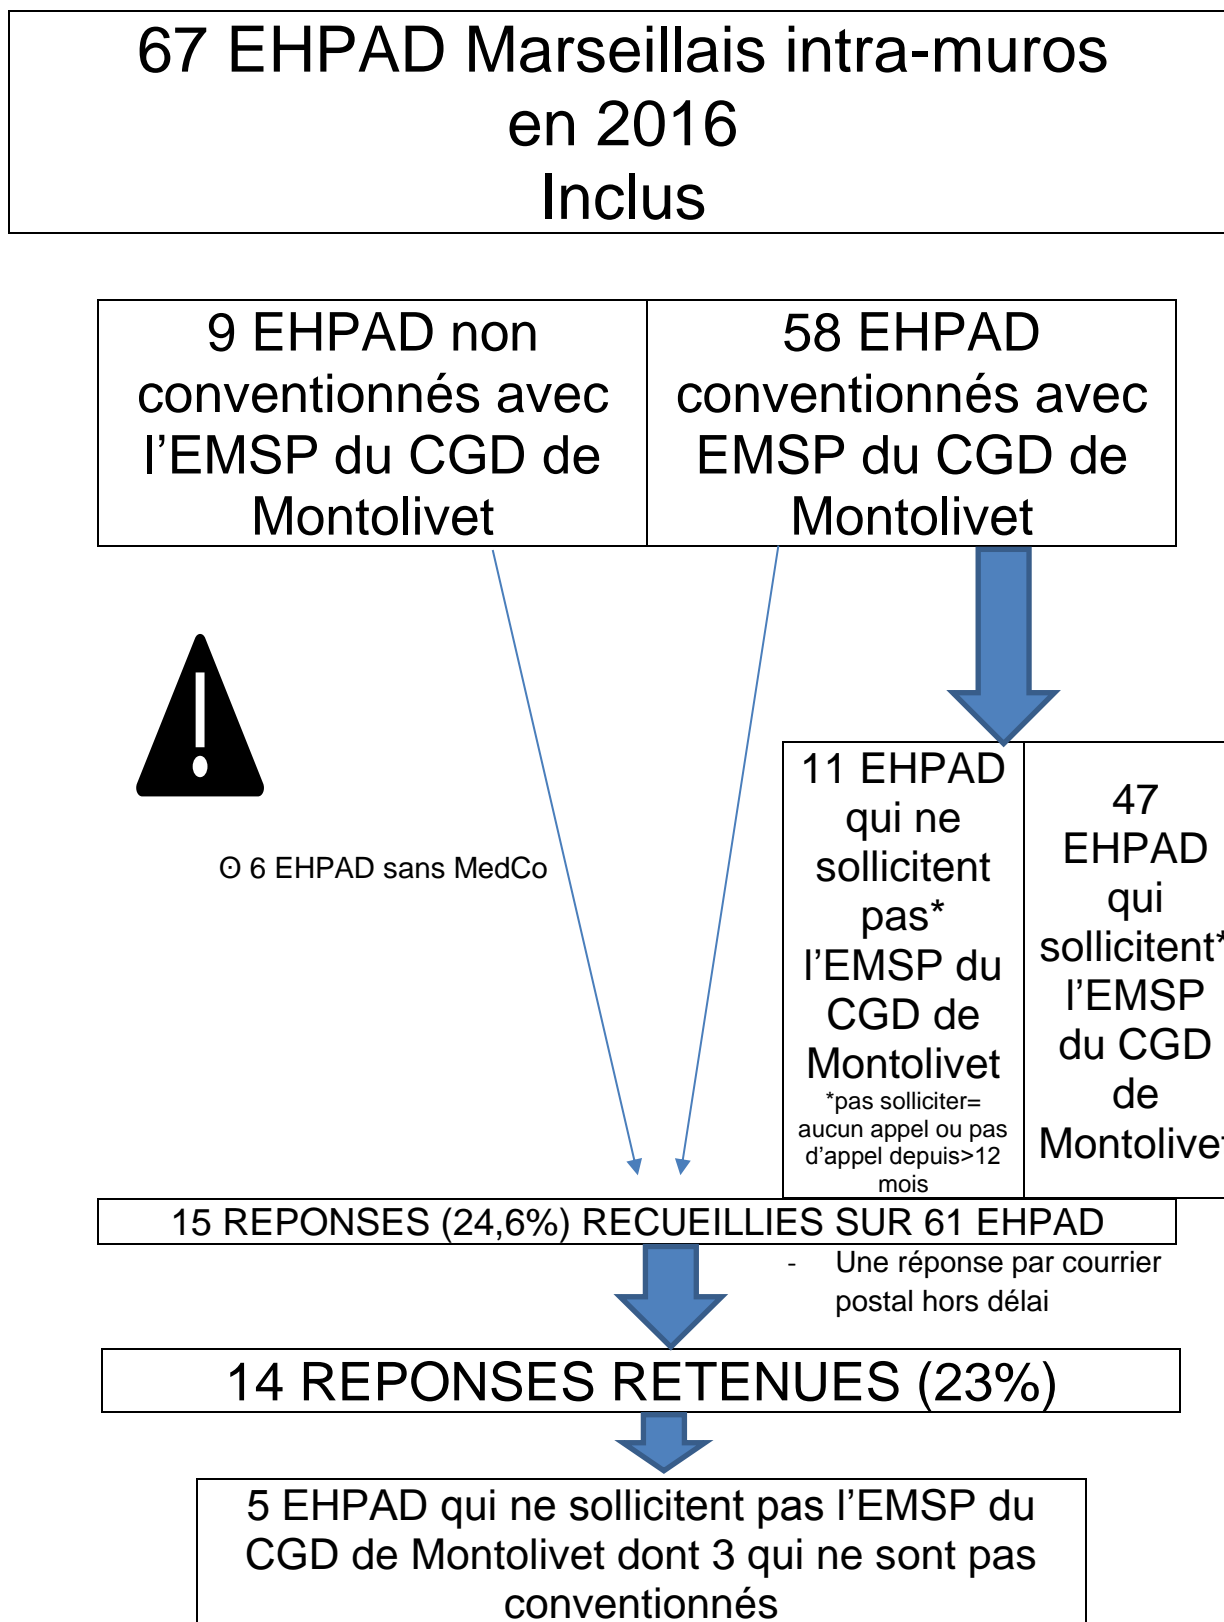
67 EHPAD Marseillais intra-muros en 2016
Inclus

9 EHPAD non conventionnés avec l'EMSP du CGD de Montolivet

58 EHPAD conventionnés avec EMSP du CGD de Montolivet

ʘ 6 EHPAD sans MedCo

11 EHPAD qui ne sollicitent pas* l'EMSP du CGD de Montolivet
*pas solliciter= aucun appel ou pas d'appel depuis>12 mois

47 EHPAD qui sollicitent* l'EMSP du CGD de Montolive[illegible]

15 REPONSES (24,6%) RECUEILLIES SUR 61 EHPAD

- Une réponse par courrier postal hors délai

14 REPONSES RETENUES (23%)

5 EHPAD qui ne sollicitent pas l'EMSP du CGD de Montolivet dont 3 qui ne sont pas conventionnés